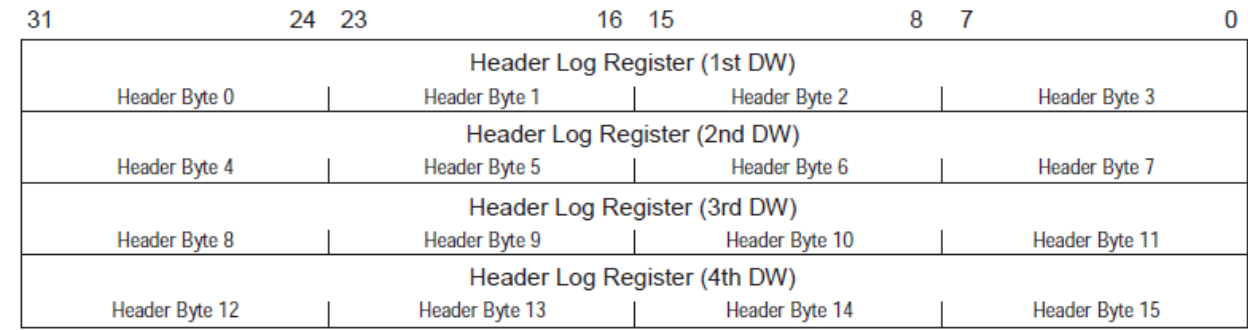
31 24 23 16 15 8 7 0

Header Log Register (1st DW)

| Header Byte 0 | Header Byte 1 | Header Byte 2 | Header Byte 3 |
|---|---|---|---|

Header Log Register (2nd DW)

| Header Byte 4 | Header Byte 5 | Header Byte 6 | Header Byte 7 |
|---|---|---|---|

Header Log Register (3rd DW)

| Header Byte 8 | Header Byte 9 | Header Byte 10 | Header Byte 11 |
|---|---|---|---|

Header Log Register (4th DW)

| Header Byte 12 | Header Byte 13 | Header Byte 14 | Header Byte 15 |
|---|---|---|---|